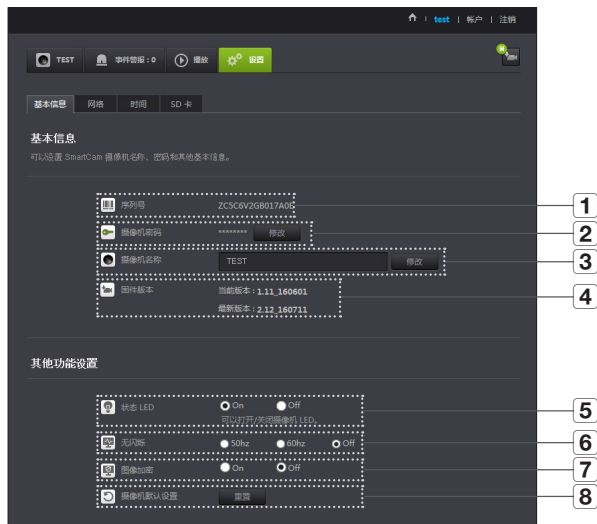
test | 帐户 | 注销

TEST
事件警报 : 0
播放
设置

基本信息
网络
时间
SD 卡

基本信息
可以设置 SmartCam 摄像机名称、密码和其他基本信息。

序列号 ZC5C6V2GB017A0B
摄像机密码 ******** 修改
摄像机名称 TEST 修改
固件版本 当前版本 : 1.11_160601
最新版本 : 2.12_160711

1
2
3
4

其他功能设置

状态 LED On Off
可以打开/关闭摄像机 LED。
无闪烁 50hz 60hz Off
图像加密 On Off
摄像机默认设置 重置

5
6
7
8